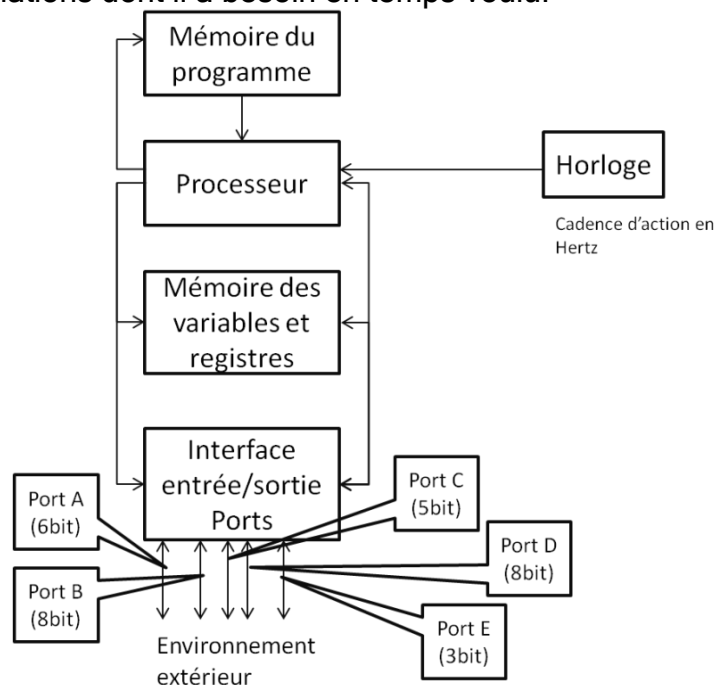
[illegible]

Mémoire du programme

Processeur

Horloge

Cadence d'action en Hertz

Mémoire des variables et registres

Interface entrée/sortie Ports

Port A (6bit)

Port B (8bit)

Port C (5bit)

Port D (8bit)

Port E (3bit)

Environnement extérieur